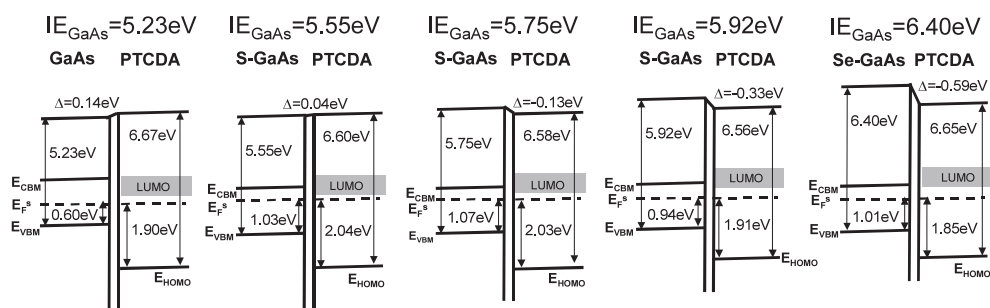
$IE_{GaAs}$=5.23eV
GaAs PTCDA
Δ=0.14eV
5.23eV
6.67eV
$E_{CBM}$
LUMO
$E_F^s$
0.60eV
$E_{VBM}$
1.90eV
$E_{HOMO}$

$IE_{GaAs}$=5.55eV
S-GaAs PTCDA
Δ=0.04eV
5.55eV
6.60eV
$E_{CBM}$
LUMO
$E_F^s$
1.03eV
$E_{VBM}$
2.04eV
$E_{HOMO}$

$IE_{GaAs}$=5.75eV
S-GaAs PTCDA
Δ=-0.13eV
5.75eV
6.58eV
$E_{CBM}$
LUMO
$E_F^s$
1.07eV
$E_{VBM}$
2.03eV
$E_{HOMO}$

$IE_{GaAs}$=5.92eV
S-GaAs PTCDA
Δ=-0.33eV
5.92eV
6.56eV
$E_{CBM}$
LUMO
$E_F^s$
0.94eV
$E_{VBM}$
1.91eV
$E_{HOMO}$

$IE_{GaAs}$=6.40eV
Se-GaAs PTCDA
Δ=-0.59eV
6.40eV
6.65eV
$E_{CBM}$
LUMO
$E_F^s$
1.01eV
$E_{VBM}$
1.85eV
$E_{HOMO}$